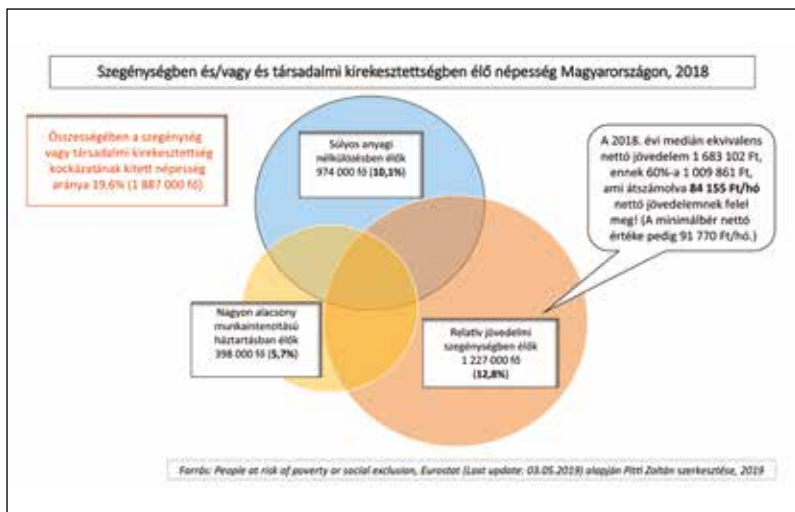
Szegénységben és/vagy és társadalmi kirekesztettségben élő népesség Magyarországon, 2018

Összességében a szegénység vagy társadalmi kirekesztettség kockázatának kitett népesség aránya 19,6% (1 887 000 fő)

Súlyos anyagi nélkülözésben élők 974 000 fő (10,1%)

A 2018. évi medián ekvivalens nettó jövedelem 1 683 102 Ft, ennek 60%-a 1 009 861 Ft, ami átszámolva 84 155 Ft/hó nettó jövedelemnek felel meg! (A minimálbér nettó értéke pedig 91 770 Ft/hó.)

Nagyon alacsony munkaintenzitású háztartásban élők 398 000 fő (5,7%)

Relatív jövedelmi szegénységben élők 1 227 000 fő (12,8%)

Forrás: People at risk of poverty or social exclusion, Eurostat (Last update: 03.05.2019) alapján Pitti Zoltán szerkesztése, 2019